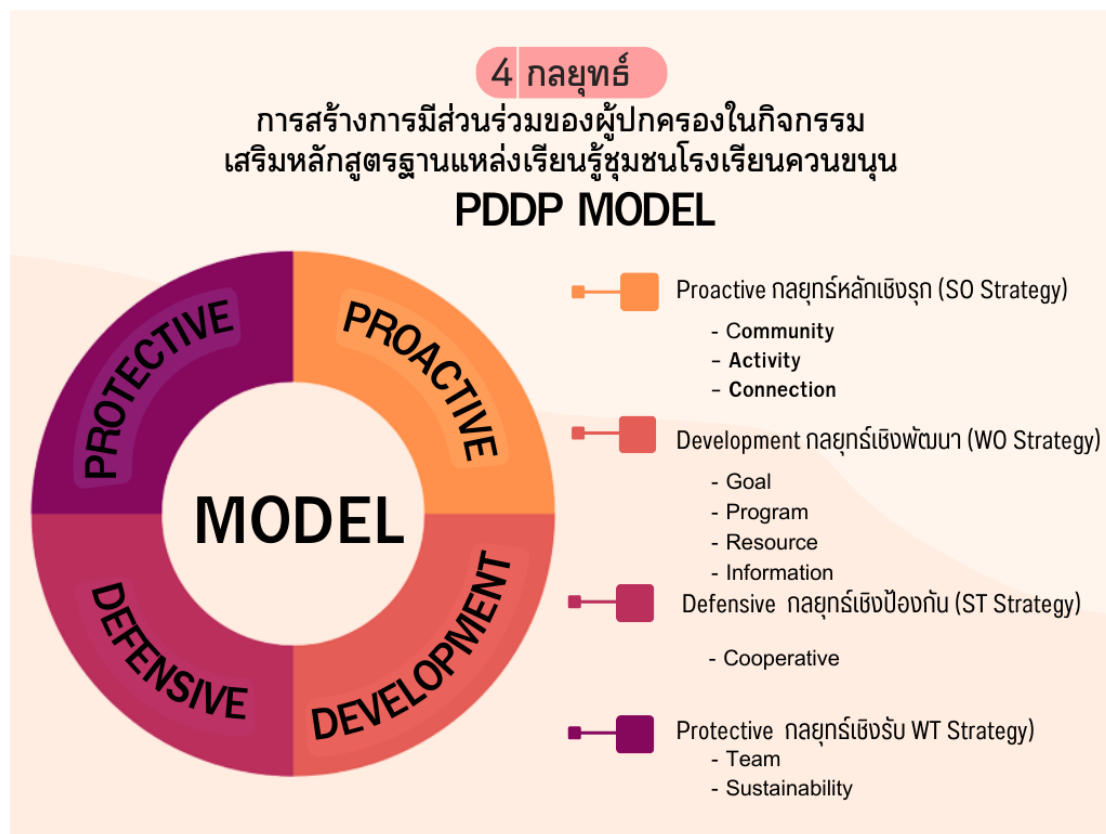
4 กลยุทธ์
การสร้างการมีส่วนร่วมของผู้ปกครองในกิจกรรม
เสริมหลักสูตรฐานแหล่งเรียนรู้ชุมชนโรงเรียนควนขนุน
PDDP MODEL

PROTECTIVE
PROACTIVE
MODEL
DEFENSIVE
DEVELOPMENT

Proactive กลยุทธ์หลักเชิงรุก (SO Strategy)
- Community
- Activity
- Connection

Development กลยุทธ์เชิงพัฒนา (WO Strategy)
- Goal
- Program
- Resource
- Information

Defensive กลยุทธ์เชิงป้องกัน (ST Strategy)
- Cooperative

Protective กลยุทธ์เชิงรับ WT Strategy)
- Team
- Sustainability